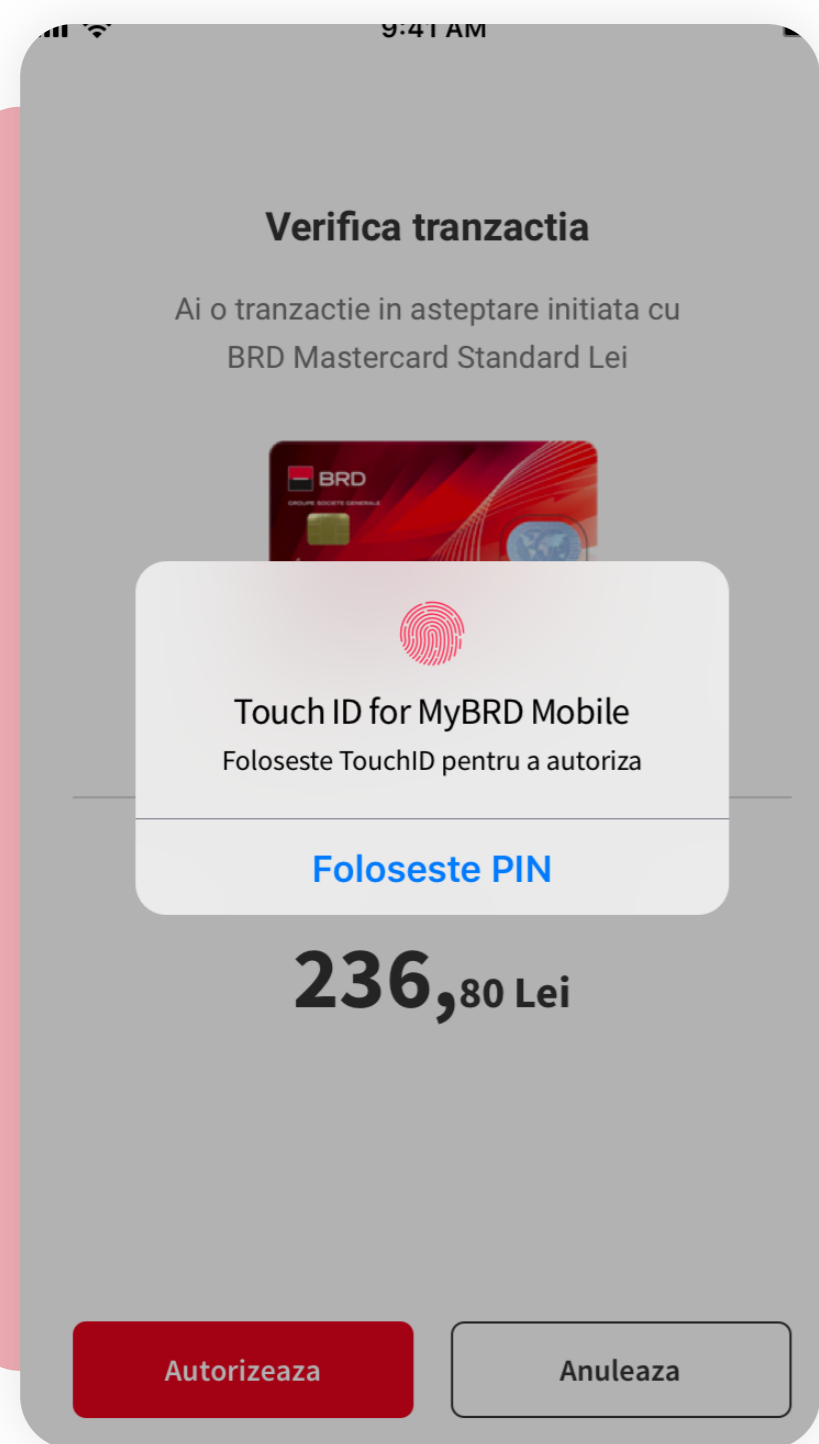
9:41 AM

Verifica tranzactia

Ai o tranzactie in asteptare initiata cu BRD Mastercard Standard Lei

BRD
GROUPE SOCIETE GENERALE

Touch ID for MyBRD Mobile
Foloseste TouchID pentru a autoriza

Foloseste PIN

236,80 Lei

Autorizeaza

Anuleaza